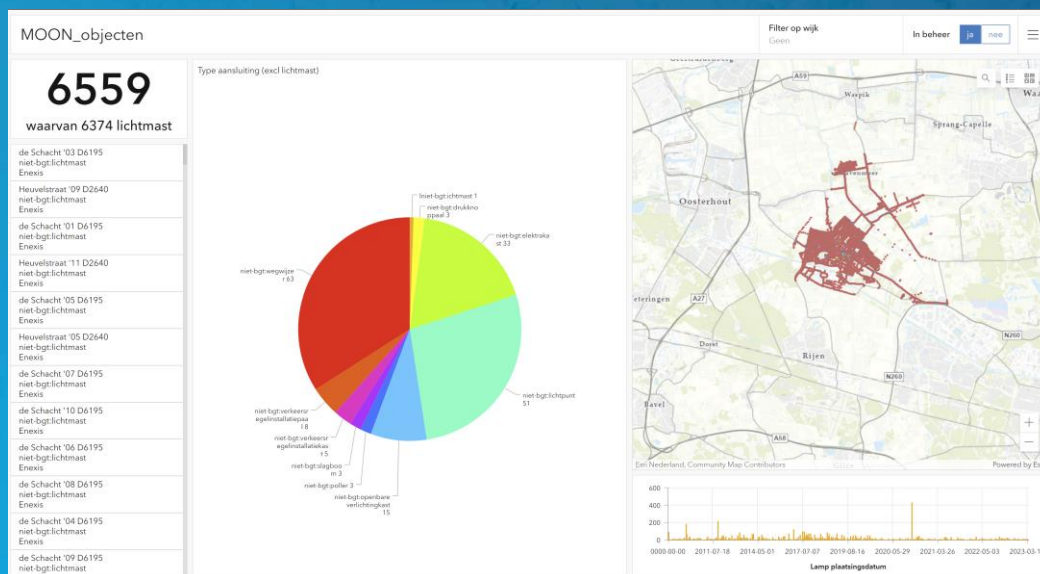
MOON_objecten

Filter op wijk
Geen

In beheer ja nee

6559
waarvan 6374 lichtmast

de Schacht '03 D6195
niet-bgt:lichtmast
Enexis

Heuvelstraat '09 D2640
niet-bgt:lichtmast
Enexis

de Schacht '01 D6195
niet-bgt:lichtmast
Enexis

Heuvelstraat '11 D2640
niet-bgt:lichtmast
Enexis

de Schacht '05 D6195
niet-bgt:lichtmast
Enexis

Heuvelstraat '05 D2640
niet-bgt:lichtmast
Enexis

de Schacht '07 D6195
niet-bgt:lichtmast
Enexis

de Schacht '10 D6195
niet-bgt:lichtmast
Enexis

de Schacht '06 D6195
niet-bgt:lichtmast
Enexis

de Schacht '08 D6195
niet-bgt:lichtmast
Enexis

de Schacht '04 D6195
niet-bgt:lichtmast
Enexis

de Schacht '09 D6195
niet-bgt:lichtmast

Type aansluiting (excl lichtmast)

lniet-bgt:lichtmast 1
niet-bgt:drukknopaal 3
niet-bgt:elektrakast 33
niet-bgt:wegwijzer 63
niet-bgt:lichtpunt 51
niet-bgt:verkeersregelinstallatiepaal 8
niet-bgt:verkeersregelinstallatiekast 5
niet-bgt:slagboom 3
niet-bgt:poller 3
niet-bgt:openbare verlichtingkast 15

A59
Waspik
Sprang-Capelle
Oosterhout
eteringen
A27
Dorst
Rijen
N260
N260
Bavel
A58
Esri Nederland, Community Map Contributors
Powered by Es

600
400
200
0
0000-00-00 2011-07-18 2014-05-01 2017-07-07 2019-08-16 2020-05-29 2021-03-26 2022-05-03 2023-03-1
Lamp plaatsingsdatum